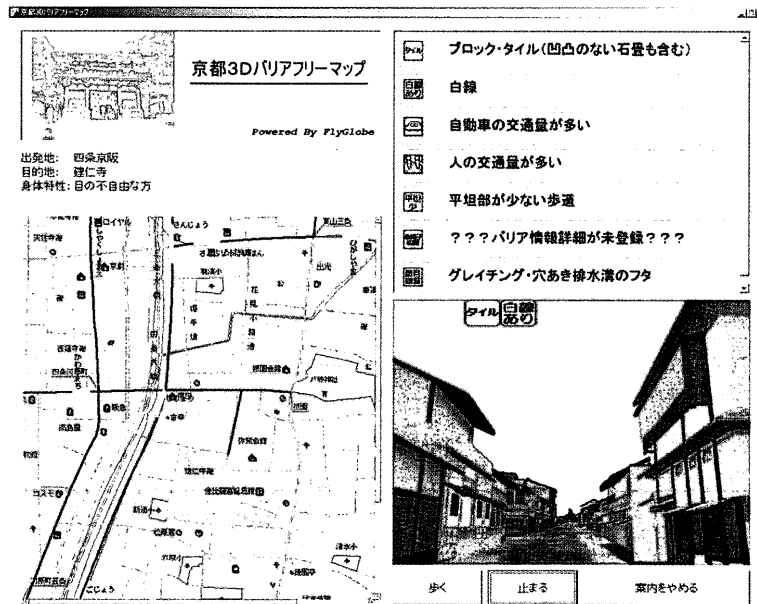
京都3Dバリアフリーマップ

京都3Dバリアフリーマップ

Powered By FlyGlobe

出発地: 四条京阪
目的地: 建仁寺
身体特性: 目の不自由な方

タイル ブロック・タイル(凹凸のない石畳も含む)

白線あり 白線

自動車の交通量が多い

人の交通量が多い

平坦少 平坦部が少ない歩道

???バリア情報詳細が未登録???

グレイチング・穴あき排水溝のフタ

タイル 白線あり

歩く 止まる 案内をやめる